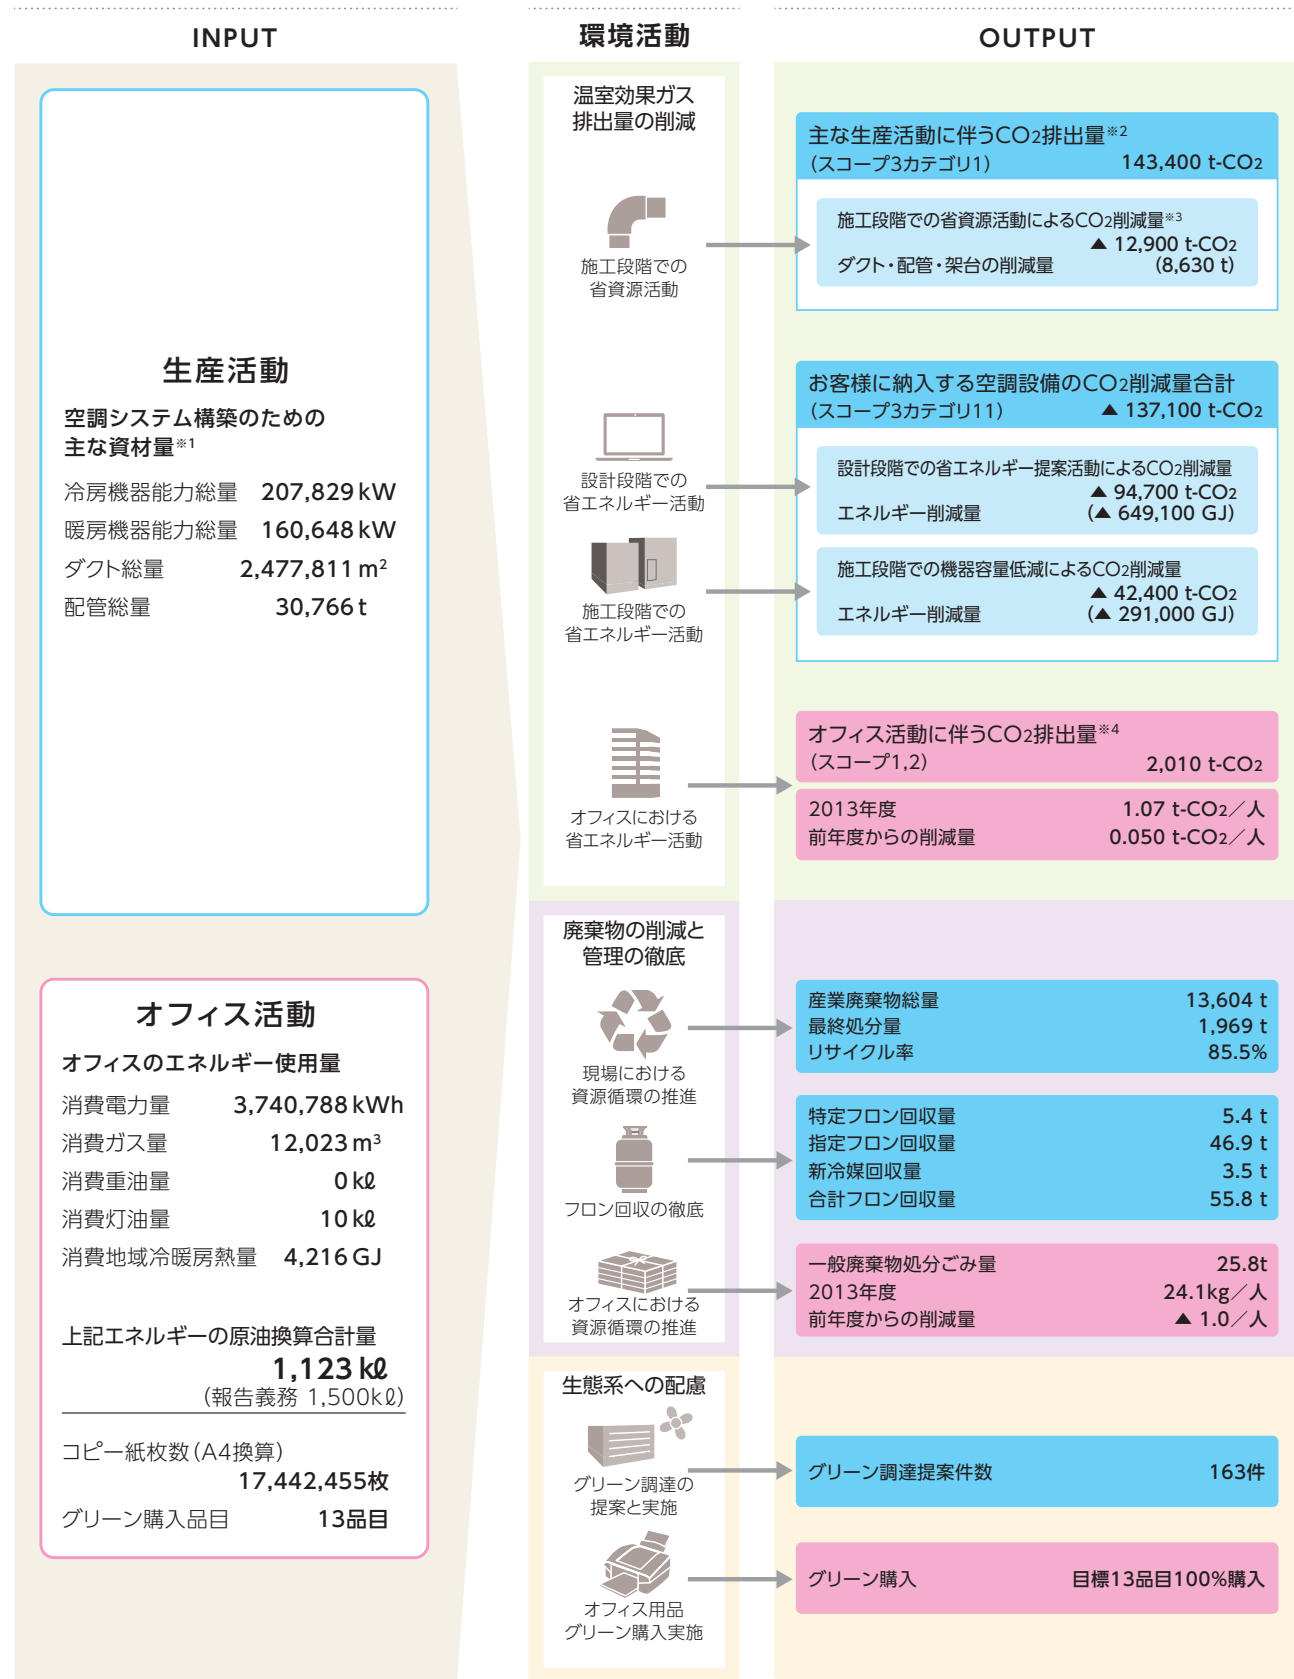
INPUT

環境活動

OUTPUT

生産活動

空調システム構築のための主な資材量※1

冷房機器能力総量 207,829 kW
暖房機器能力総量 160,648 kW
ダクト総量 2,477,811 m$^2$
配管総量 30,766 t

オフィス活動

オフィスのエネルギー使用量

消費電力量 3,740,788 kWh
消費ガス量 12,023 m$^3$
消費重油量 0 kℓ
消費灯油量 10 kℓ
消費地域冷暖房熱量 4,216 GJ

上記エネルギーの原油換算合計量
1,123 kℓ
(報告義務 1,500kℓ)

コピー紙枚数(A4換算)
17,442,455枚
グリーン購入品目 13品目

温室効果ガス排出量の削減

施工段階での省資源活動

設計段階での省エネルギー活動

施工段階での省エネルギー活動

オフィスにおける省エネルギー活動

廃棄物の削減と管理の徹底

現場における資源循環の推進

フロン回収の徹底

オフィスにおける資源循環の推進

生態系への配慮

グリーン調達の提案と実施

オフィス用品グリーン購入実施

主な生産活動に伴うCO$_2$排出量※2
(スコープ3カテゴリ1) 143,400 t-CO$_2$

施工段階での省資源活動によるCO$_2$削減量※3
▲ 12,900 t-CO$_2$
ダクト・配管・架台の削減量 (8,630 t)

お客様に納入する空調設備のCO$_2$削減量合計
(スコープ3カテゴリ11) ▲ 137,100 t-CO$_2$

設計段階での省エネルギー提案活動によるCO$_2$削減量
▲ 94,700 t-CO$_2$
エネルギー削減量 (▲ 649,100 GJ)

施工段階での機器容量低減によるCO$_2$削減量
▲ 42,400 t-CO$_2$
エネルギー削減量 (▲ 291,000 GJ)

オフィス活動に伴うCO$_2$排出量※4
(スコープ1,2) 2,010 t-CO$_2$

2013年度 1.07 t-CO$_2$／人
前年度からの削減量 0.050 t-CO$_2$／人

産業廃棄物総量 13,604 t
最終処分量 1,969 t
リサイクル率 85.5%

特定フロン回収量 5.4 t
指定フロン回収量 46.9 t
新冷媒回収量 3.5 t
合計フロン回収量 55.8 t

一般廃棄物処分ごみ量 25.8t
2013年度 24.1kg／人
前年度からの削減量 ▲ 1.0／人

グリーン調達提案件数 163件

グリーン購入 目標13品目100%購入